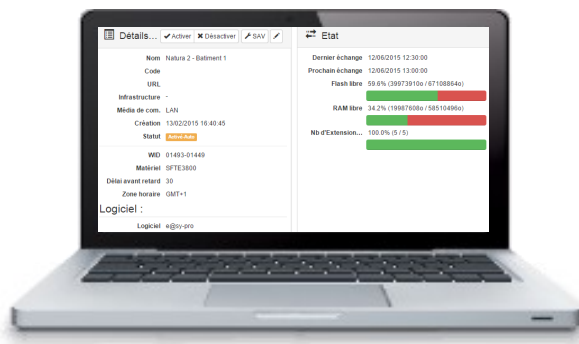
Détails... ✔ Activer ✖ Désactiver SAV

Nom Natura 2 - Batiment 1
Code
URL
Infrastructure -
Média de com. LAN
Création 13/02/2015 16:40:45
Statut Activé Auto

WID 01493-01449
Matériel SFTE3800
Délai avant retard 30
Zone horaire GMT+1

Logiciel :

Logiciel e@sy-pro

Etat

Dernier échange 12/06/2015 12:30:00
Prochain échange 12/06/2015 13:00:00
Flash libre 59.6% (39973910o / 67108864o)
RAM libre 34.2% (19987608o / 58510496o)
Nb d'Extension... 100.0% (5 / 5)